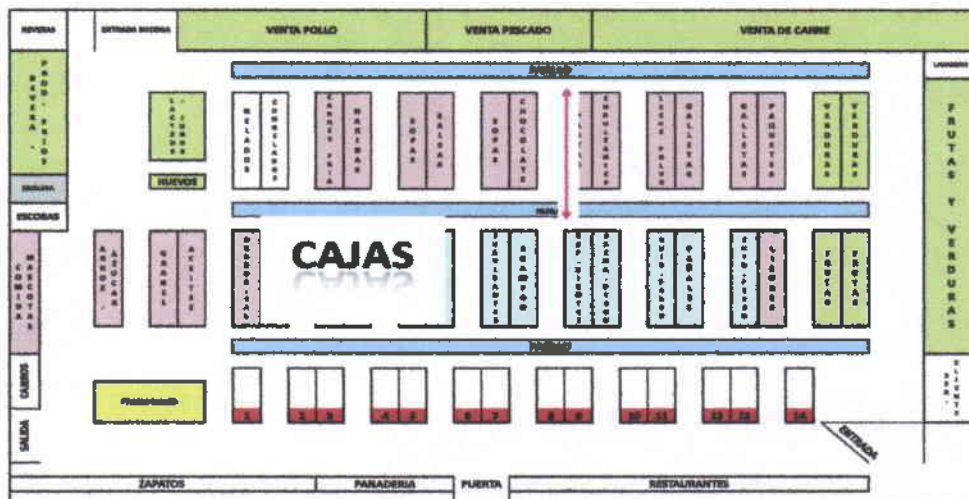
BEBIDAS
ENTRADA BODEGA
VENTA POLLO
VENTA PESCADO
VENTA DE CARNE
LAVADOS

PAÑO. FRIOS
BEBIDAS
LACTEOS
HUEVOS
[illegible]
ESCOBAS
COMIDA MASCOTAS
ARROZ AZUCAR
GRANEL
ACEITES
HELADOS
CONGELADOS
CARNES FRIA
MARISCOS
SOPAS
SALSAS
SOPAS
CHOCOLATE
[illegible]
EMPLEADOS
LECHE POLVO
GALLETAS
GALLETAS
PASABOCAS
VERDURAS
VERDURAS
FRUTAS Y VERDURAS
CAJAS
DESPENSA
JABONES
CHAMPUS
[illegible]
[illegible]
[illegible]
PAÑALES
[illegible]
LICORES
FRUTAS
FRUTAS
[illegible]
CARROS
SALIDA
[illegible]
1
2
3
4
5
6
7
8
9
10
11
12
13
14
ENTRADA
ZAPATOS
PANADERIA
PUERTA
RESTAURANTES